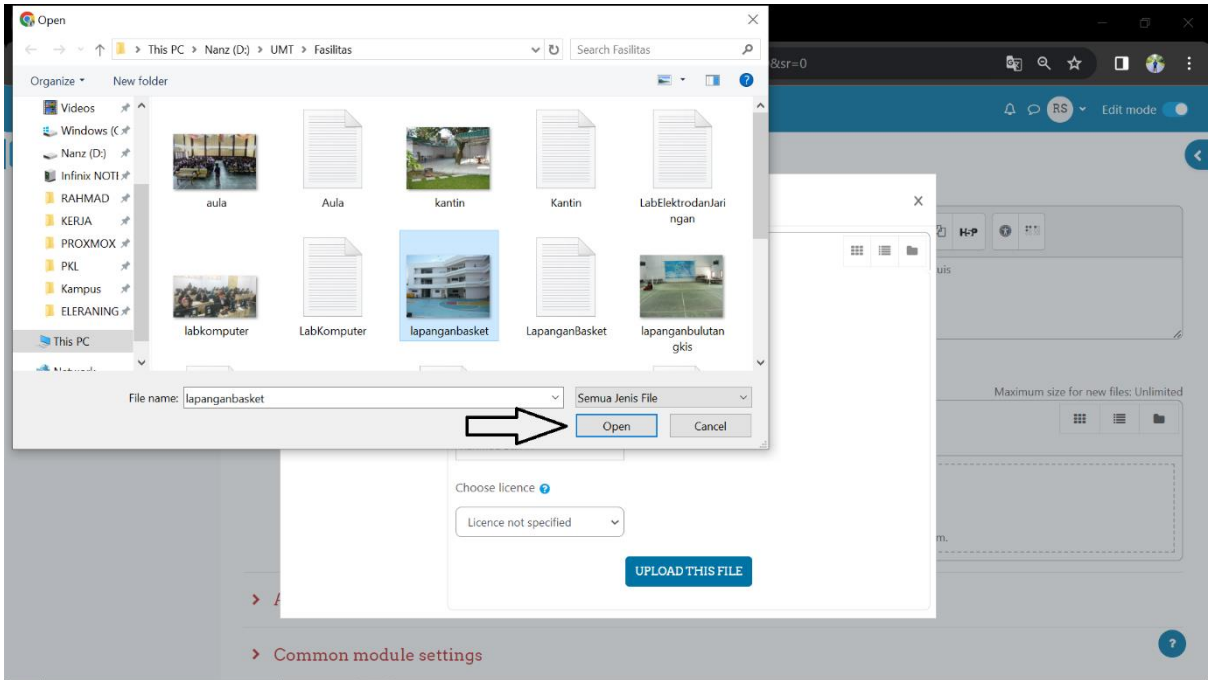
Open

This PC > Nanz (D:) > UMT > Fasilitas

Search Fasilitas

Organize ▾ New folder

Videos
Windows (C
Nanz (D:)
Infinix NOTI
RAHMAD
KERJA
PROXMOX
PKL
Kampus
ELERANING
This PC

aula
Aula
kantin
Kantin
LabElektrodanJaringan
labkomputer
LabKomputer
lapanganbasket
LapanganBasket
lapanganbulutangkis

File name: lapanganbasket
Semua Jenis File
Open
Cancel

&sr=0

RS Edit mode

H-P

uis

Maximum size for new files: Unlimited

m.

Choose licence

Licence not specified

UPLOAD THIS FILE

> A

> Common module settings

?